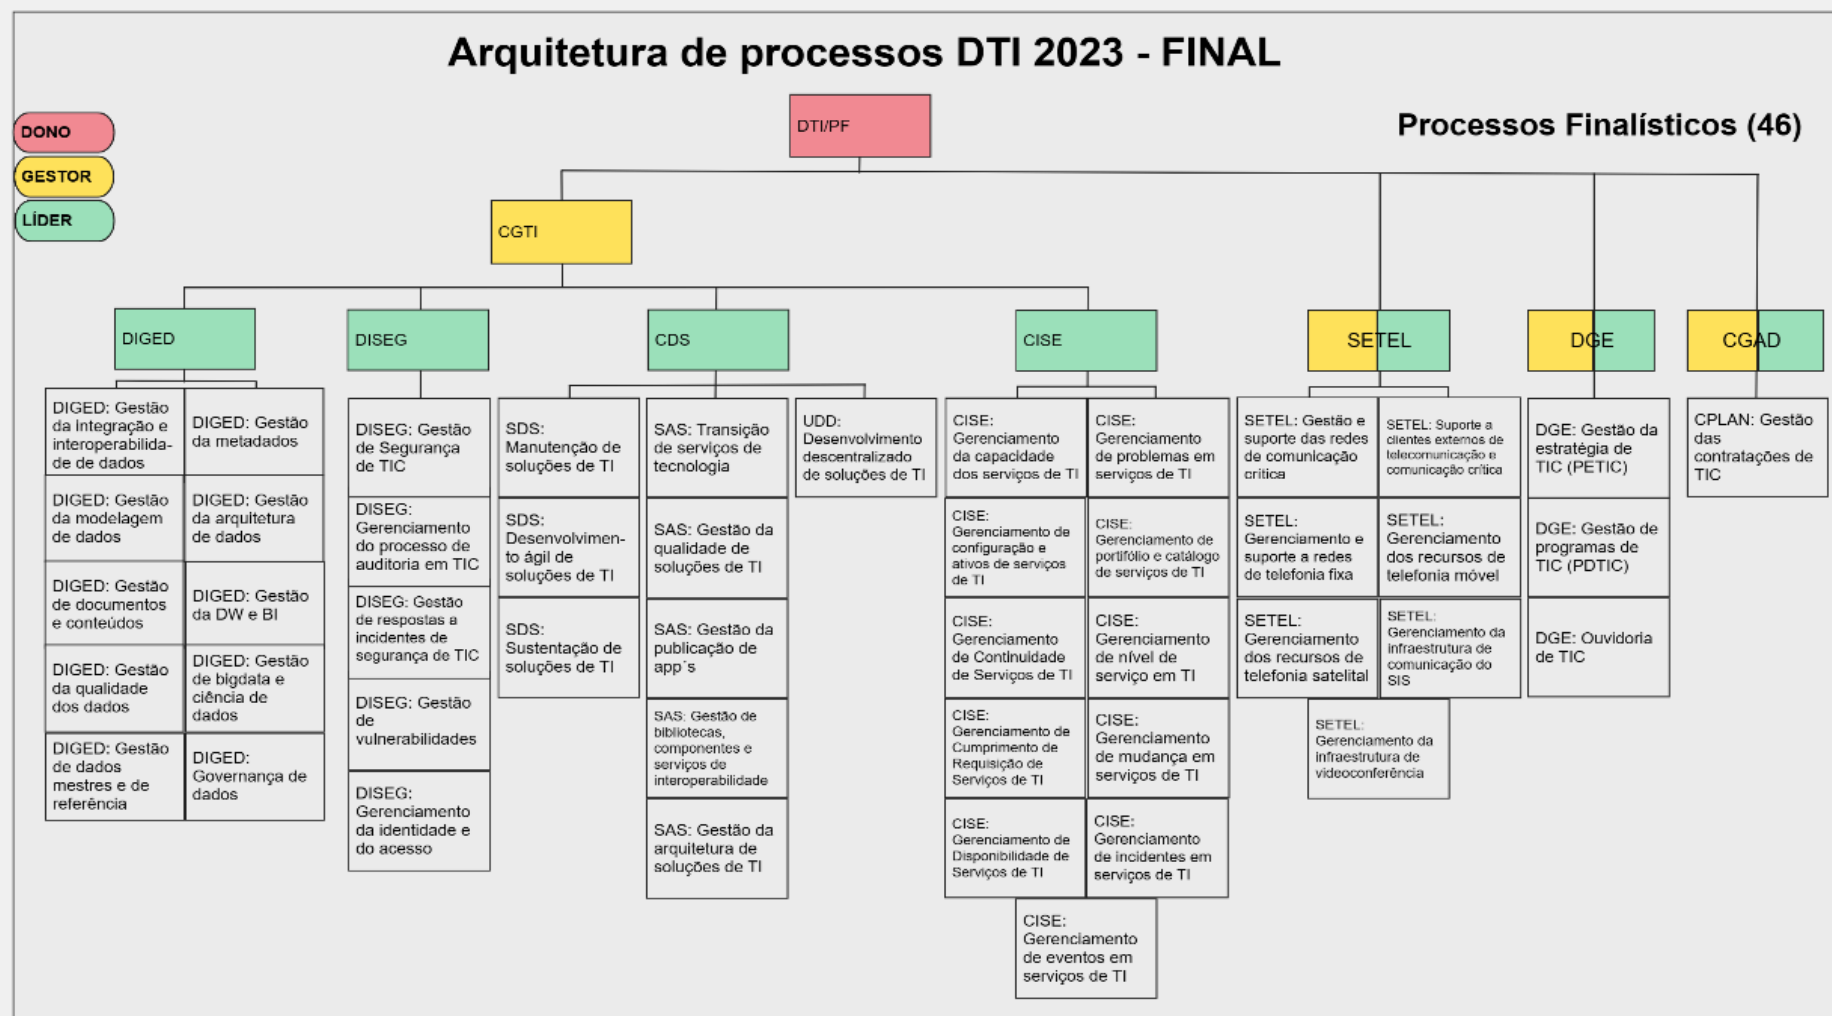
Arquitetura de processos DTI 2023 - FINAL

DONO
GESTOR
LÍDER

DTI/PF

Processos Finalísticos (46)

CGTI

DIGED

DISEG

CDS

CISE

SETEL

DGE

CGAD

DIGED: Gestão da integração e interoperabilidade de dados

DIGED: Gestão da metadados

DIGED: Gestão da modelagem de dados

DIGED: Gestão da arquitetura de dados

DIGED: Gestão de documentos e conteúdos

DIGED: Gestão da DW e BI

DIGED: Gestão da qualidade dos dados

DIGED: Gestão de bigdata e ciência de dados

DIGED: Gestão de dados mestres e de referência

DIGED: Governança de dados

DISEG: Gestão de Segurança de TIC

DISEG: Gerenciamento do processo de auditoria em TIC

DISEG: Gestão de respostas a incidentes de segurança de TIC

DISEG: Gestão de vulnerabilidades

DISEG: Gerenciamento da identidade e do acesso

SDS: Manutenção de soluções de TI

SDS: Desenvolvimento ágil de soluções de TI

SDS: Sustentação de soluções de TI

SAS: Transição de serviços de tecnologia

SAS: Gestão da qualidade de soluções de TI

SAS: Gestão da publicação de app´s

SAS: Gestão de bibliotecas, componentes e serviços de interoperabilidade

SAS: Gestão da arquitetura de soluções de TI

UDD: Desenvolvimento descentralizado de soluções de TI

CISE: Gerenciamento da capacidade dos serviços de TI

CISE: Gerenciamento de problemas em serviços de TI

CISE: Gerenciamento de configuração e ativos de serviços de TI

CISE: Gerenciamento de portifólio e catálogo de serviços de TI

CISE: Gerenciamento de Continuidade de Serviços de TI

CISE: Gerenciamento de nível de serviço em TI

CISE: Gerenciamento de Cumprimento de Requisição de Serviços de TI

CISE: Gerenciamento de mudança em serviços de TI

CISE: Gerenciamento de Disponibilidade de Serviços de TI

CISE: Gerenciamento de incidentes em serviços de TI

CISE: Gerenciamento de eventos em serviços de TI

SETEL: Gestão e suporte das redes de comunicação crítica

SETEL: Suporte a clientes externos de telecomunicação e comunicação crítica

SETEL: Gerenciamento e suporte a redes de telefonia fixa

SETEL: Gerenciamento dos recursos de telefonia móvel

SETEL: Gerenciamento dos recursos de telefonia satelital

SETEL: Gerenciamento da infraestrutura de comunicação do SIS

SETEL: Gerenciamento da infraestrutura de videoconferência

DGE: Gestão da estratégia de TIC (PETIC)

DGE: Gestão de programas de TIC (PDTIC)

DGE: Ouvidoria de TIC

CPLAN: Gestão das contratações de TIC